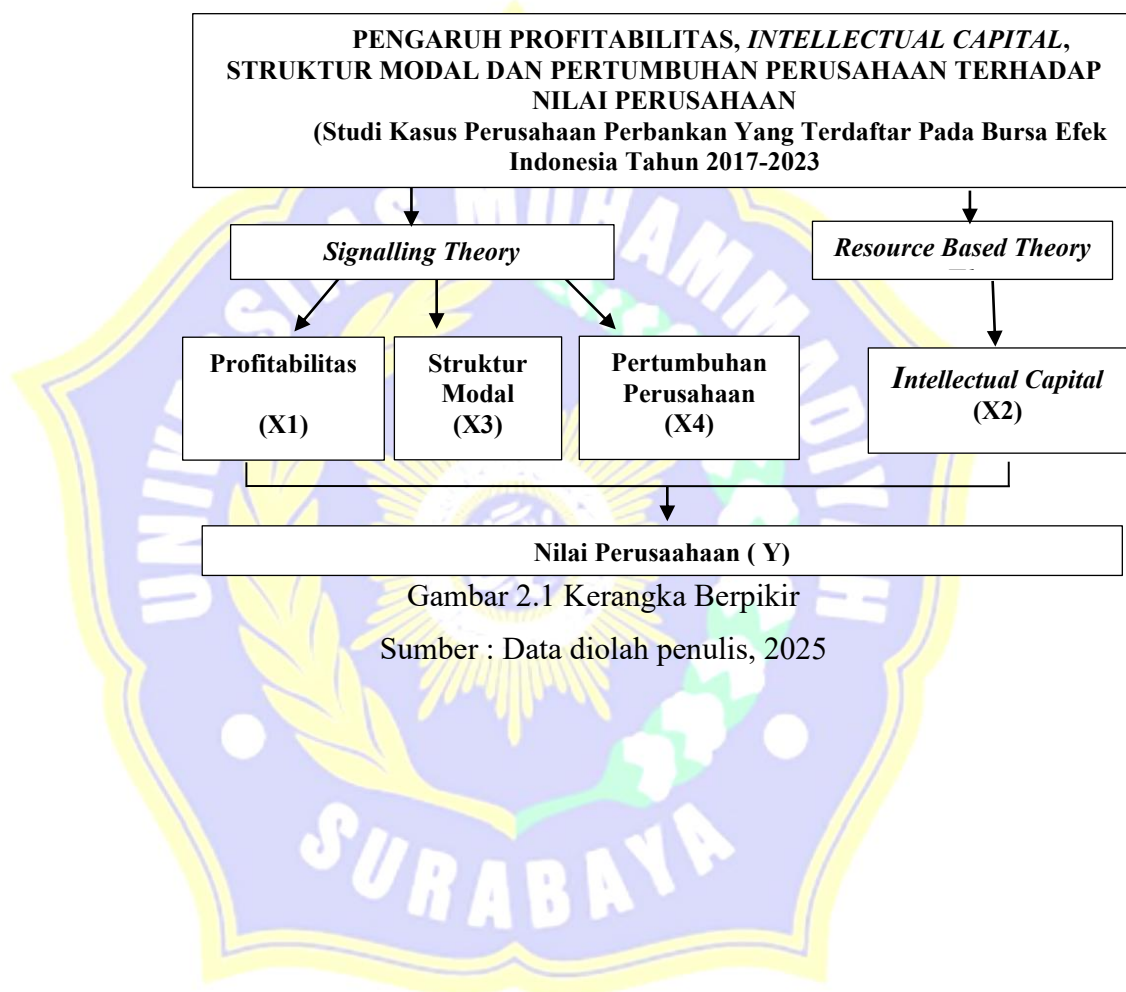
PENGARUH PROFITABILITAS, *INTELLECTUAL CAPITAL*, STRUKTUR MODAL DAN PERTUMBUHAN PERUSAHAAN TERHADAP NILAI PERUSAHAAN
(Studi Kasus Perusahaan Perbankan Yang Terdaftar Pada Bursa Efek Indonesia Tahun 2017-2023

*Signalling Theory*

*Resource Based Theory*

Profitabilitas
(X1)

Struktur Modal
(X3)

Pertumbuhan Perusahaan
(X4)

*Intellectual Capital*
(X2)

Nilai Perusaahaan ( Y)

Gambar 2.1 Kerangka Berpikir

Sumber : Data diolah penulis, 2025

UNIVERSITAS MUHAMMADIYAH SURABAYA